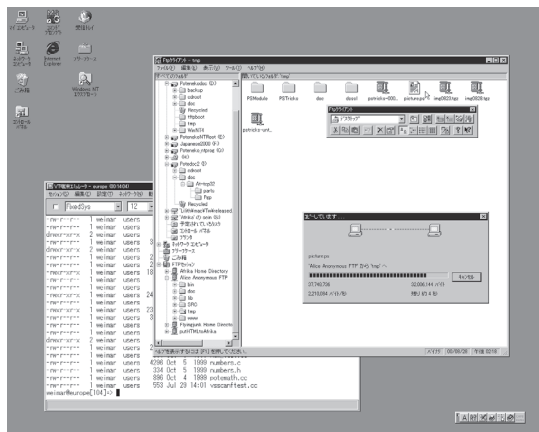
マイ コンピュータ

ネットワーク コンピュータ

ごみ箱

Windows NT エクスプローラ

FTPエクスプローラ - tmp

ファイル(F) 編集(E) 表示(V) ツール(T) ヘルプ(H)

PSModule PSTricks doc dosf patricks-000... pictures.gif img0002.jpg img0020.jpg

patricks-unt...

backup
cdroot
doc
Recycled
tmp
WinNT4
Recycled
cdroot
doc
Arrowp32
parts
ftp
Recycled
Afrika Home Directory
Alice Anonymous FTP
bin
doc
lib
SPIO
tmp
www

コピーしています...

pictures
'Alice Anonymous FTP から 'tmp' へ

キャンセル

27,746,756
22,006,144 バイト
2,215,284 バイト/秒

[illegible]

Fixedsys 12

-rw-r--r-- 1 welmar users
-rw-r--r-- 1 welmar users
drwxr-xr-x 2 welmar users
-rw-r--r-- 1 welmar users
-rw-r--r-- 1 welmar users
-rw-r--r-- 1 welmar users
-rw-r--r-- 1 welmar users
-rw-r--r-- 1 welmar users
-rw-r--r-- 1 welmar users
-rw-r--r-- 1 welmar users
-rw-r--r-- 1 welmar users
-rw-r--r-- 1 welmar users
-rw-r--r-- 1 welmar users
-rw-r--r-- 1 welmar users
-rw-r--r-- 1 welmar users
drwxr-xr-x 2 welmar users
-rw-r--r-- 1 welmar users
-rw-r--r-- 1 welmar users 4298 Oct 5 1999 numbers.c
-rw-r--r-- 1 welmar users 334 Oct 5 1999 numbers.h
-rw-r--r-- 1 welmar users 890 Oct 4 1999 potsmath.cc
-rw-r--r-- 1 welmar users 553 Jul 29 14:01 vsscanftest.cc
welmar@europe[104]>